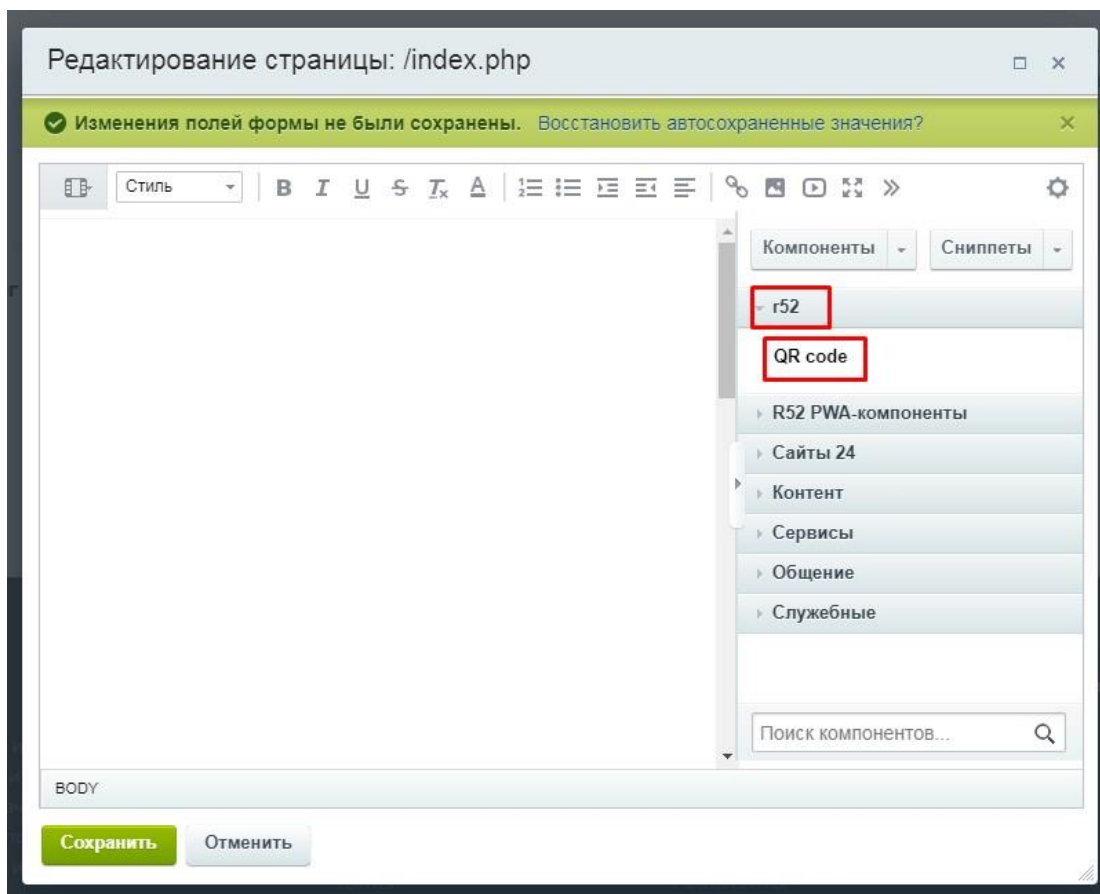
Редактирование страницы: /index.php

Изменения полей формы не были сохранены. Восстановить автосохраненные значения?

Стиль

B I U S $T_x$ A

Компоненты

Сниппеты

r52

QR code

R52 PWA-компоненты

Сайты 24

Контент

Сервисы

Общение

Служебные

Поиск компонентов...

BODY

Сохранить

Отменить